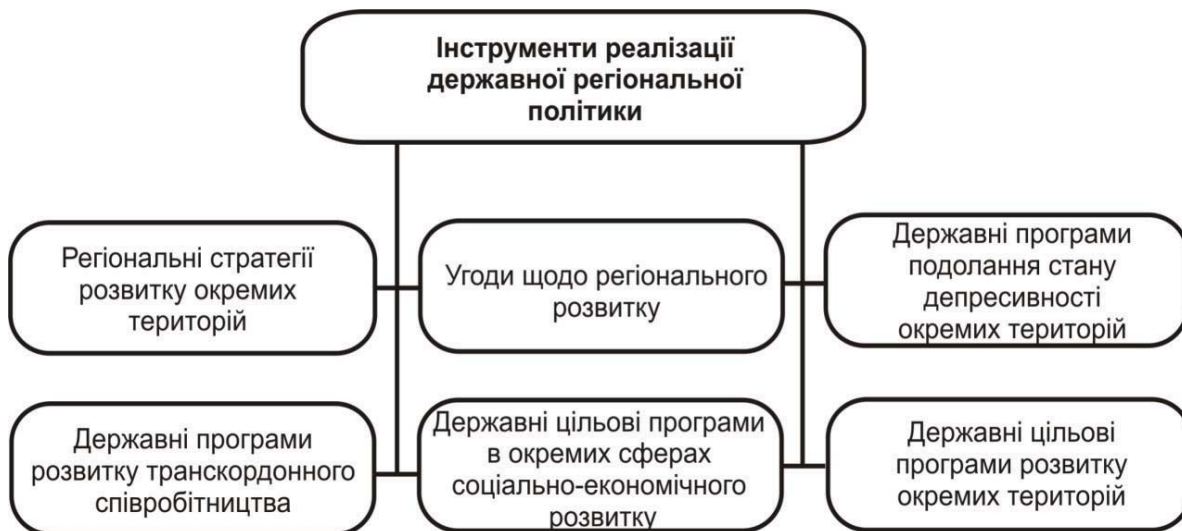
Інструменти реалізації державної регіональної політики

Регіональні стратегії розвитку окремих територій

Угоди щодо регіонального розвитку

Державні програми подолання стану депресивності окремих територій

Державні програми розвитку транскордонного співробітництва

Державні цільові програми в окремих сферах соціально-економічного розвитку

Державні цільові програми розвитку окремих територій